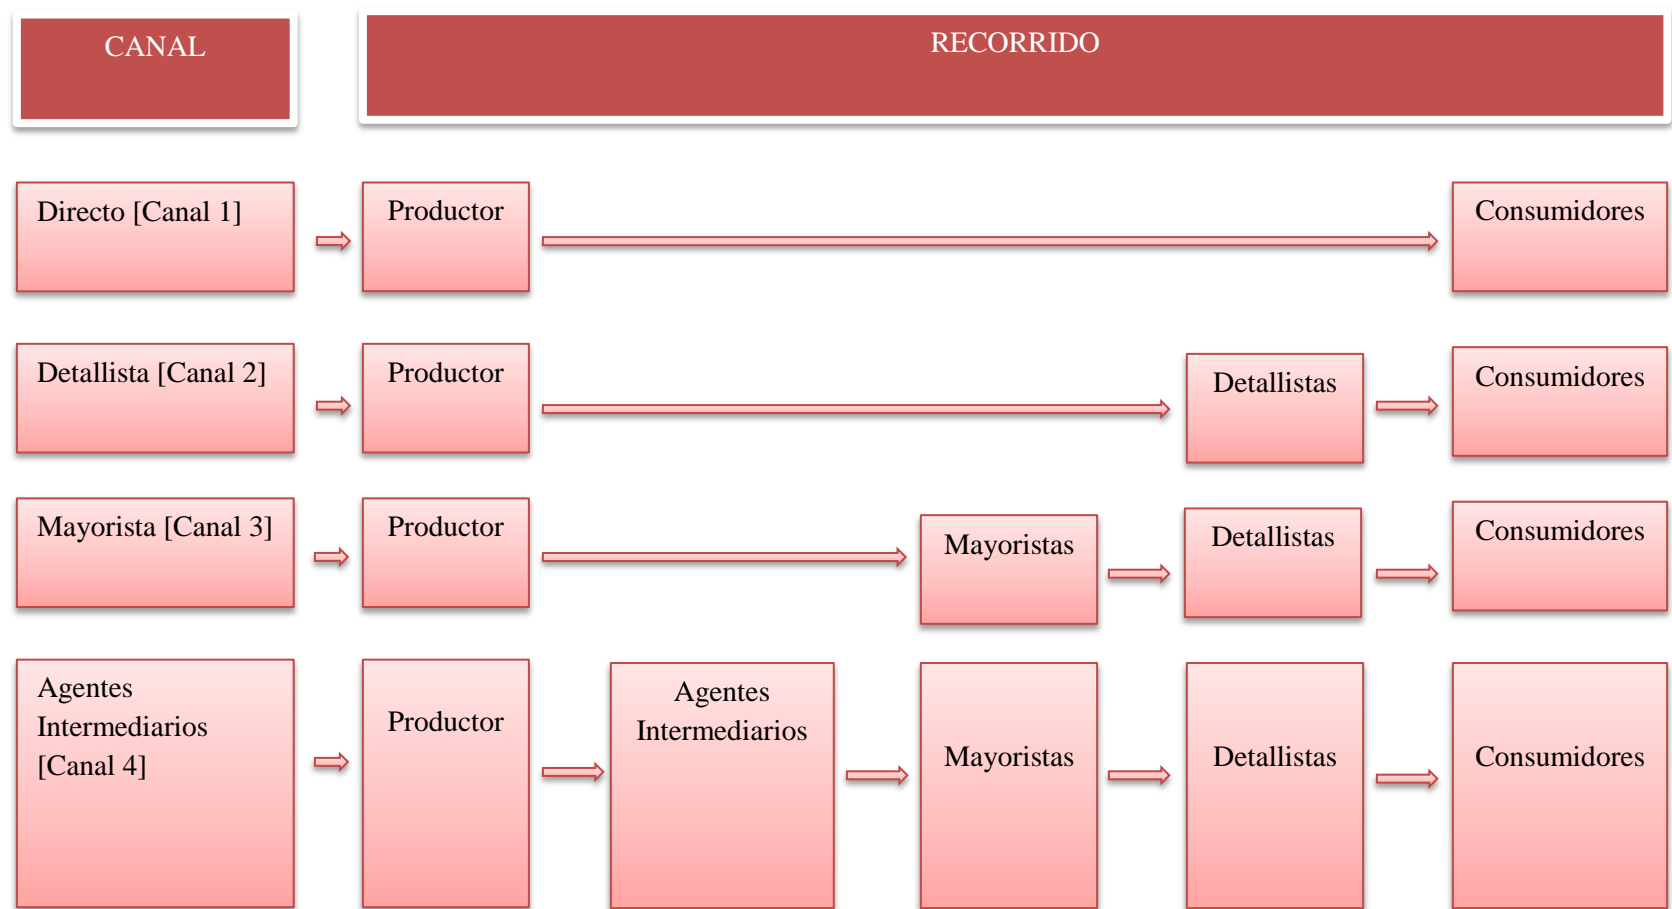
CANAL

RECORRIDO

Directo [Canal 1]

Productor

Consumidores

Detallista [Canal 2]

Productor

Detallistas

Consumidores

Mayorista [Canal 3]

Productor

Mayoristas

Detallistas

Consumidores

Agentes Intermediarios [Canal 4]

Productor

Agentes Intermediarios

Mayoristas

Detallistas

Consumidores